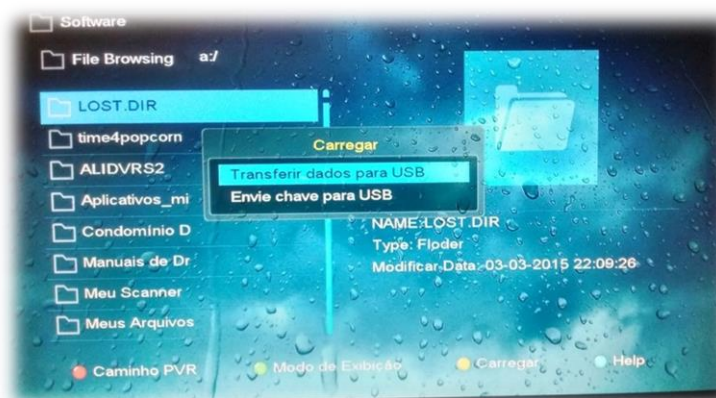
Software

File Browsing a:/

LOST.DIR

time4popcorn

ALIDVRS2

Aplicativos_mi

Condomínio D

Manuais de Dr

Meu Scanner

Meus Arquivos

Carregar

Transferir dados para USB

Envie chave para USB

NAME:LOST.DIR

Type: Floder

Modificar Data: 03-03-2015 22:09:26

Caminho PVR

Modo de Exibição

Carregar

Help